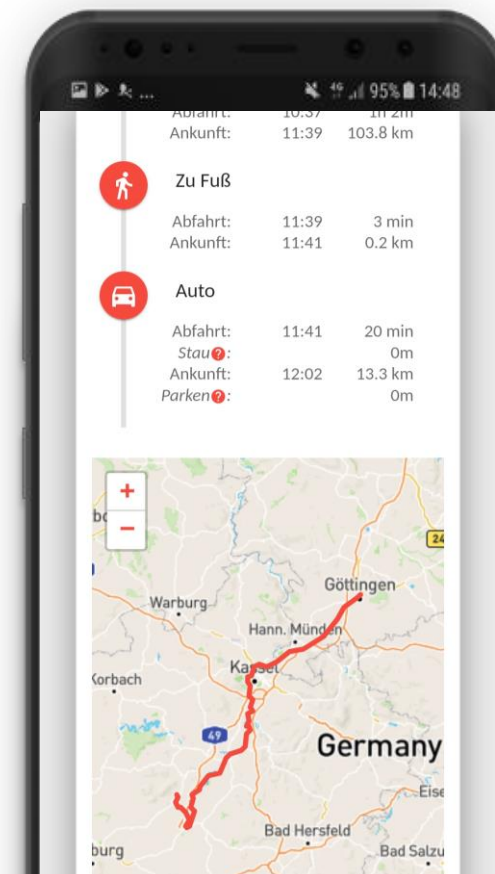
95% 14:48

Abfahrt: 10:37 1h 2m
Ankunft: 11:39 103.8 km

Zu Fuß

Abfahrt: 11:39 3 min
Ankunft: 11:41 0.2 km

Auto

Abfahrt: 11:41 20 min
Stau?: 0m
Ankunft: 12:02 13.3 km
Parken?: 0m

+
−
24
Göttingen
Warburg
Hann. Münden
Kassel
Korbach
49
Germany
Eise
Bad Hersfeld
burg
Bad Salzu